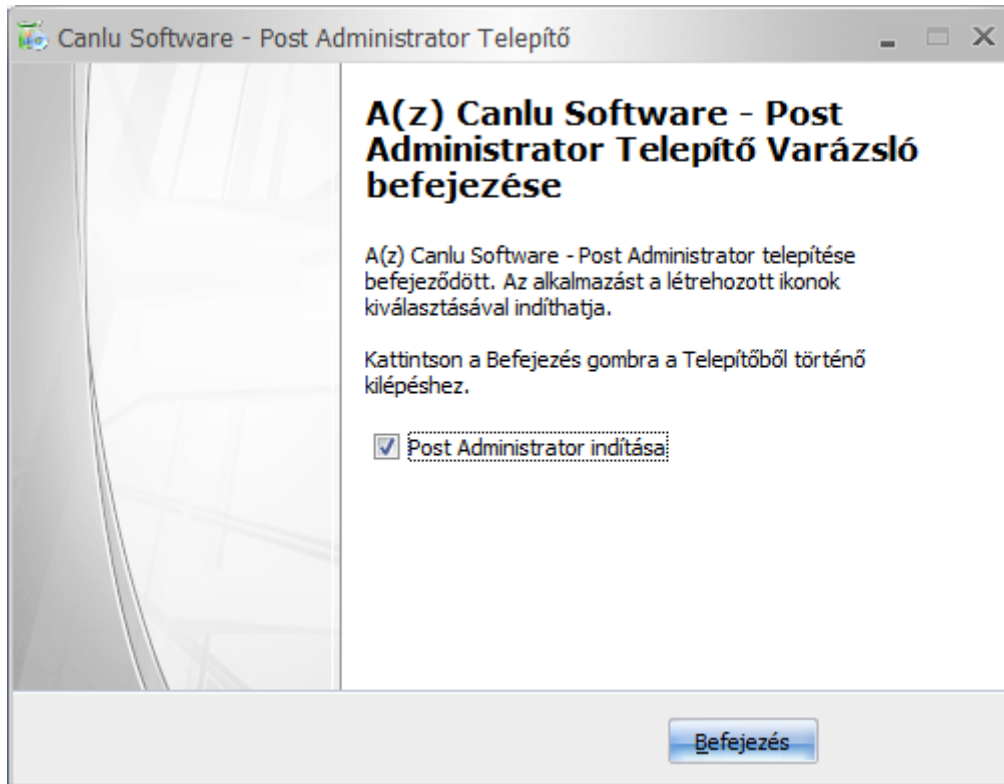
Canlu Software - Post Administrator Telepítő

A(z) Canlu Software - Post Administrator Telepítő Varázsló befejezése

A(z) Canlu Software - Post Administrator telepítése befejeződött. Az alkalmazást a létrehozott ikonok kiválasztásával indíthatja.

Kattintson a Befejezés gombra a Telepítőből történő kilépéshez.

Post Administrator indítása

Befejezés